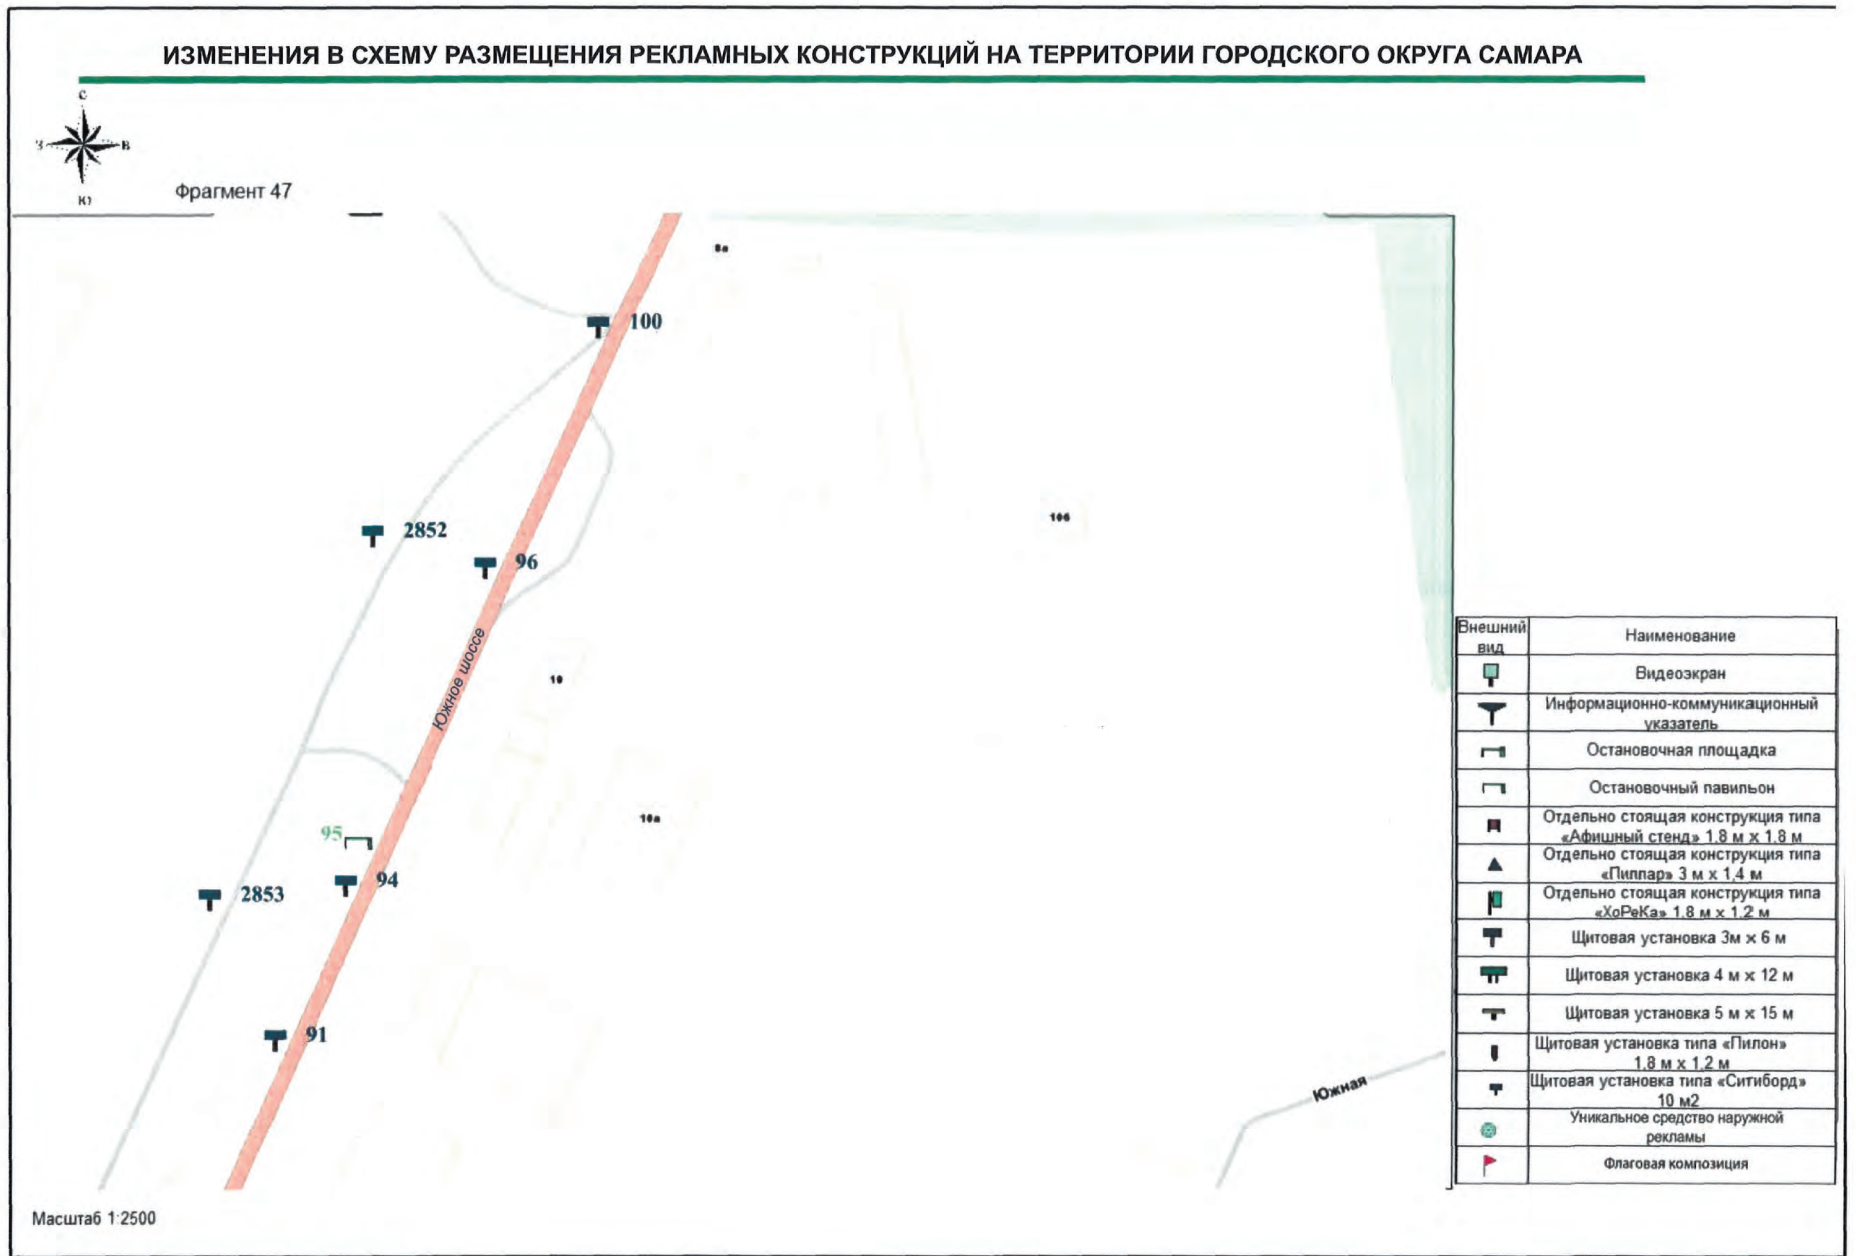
ИЗМЕНЕНИЯ В СХЕМУ РАЗМЕЩЕНИЯ РЕКЛАМНЫХ КОНСТРУКЦИЙ НА ТЕРРИТОРИИ ГОРОДСКОГО ОКРУГА САМАРА

С
З В
Ю

Фрагмент 47

8а

100

106

2852

96

Южное шоссе

10

10а

95

94

2853

91

Южная

| Внешний вид | Наименование |
|---|---|
| | Видеоэкран |
| | Информационно-коммуникационный указатель |
| | Остановочная площадка |
| | Остановочный павильон |
| | Отдельно стоящая конструкция типа «Афишный стенд» 1,8 м х 1,8 м |
| | Отдельно стоящая конструкция типа «Пиллар» 3 м х 1,4 м |
| | Отдельно стоящая конструкция типа «ХоРеКа» 1,8 м х 1,2 м |
| | Щитовая установка 3м х 6 м |
| | Щитовая установка 4 м х 12 м |
| | Щитовая установка 5 м х 15 м |
| | Щитовая установка типа «Пилон» 1,8 м х 1,2 м |
| | Щитовая установка типа «Ситиборд» 10 м2 |
| | Уникальное средство наружной рекламы |
| | Флаговая композиция |

Масштаб 1:2500